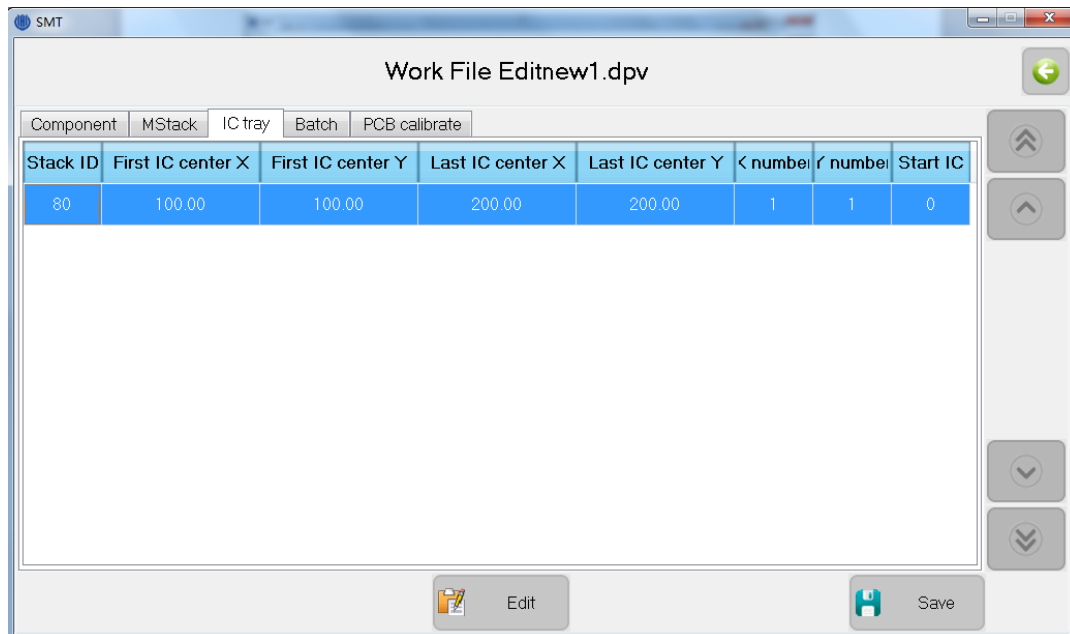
SMT

Work File Editnew1.dpv

Component | MStack | IC tray | Batch | PCB calibrate

| Stack ID | First IC center X | First IC center Y | Last IC center X | Last IC center Y | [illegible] numbe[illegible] | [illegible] numbe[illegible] | Start IC |
|---|---|---|---|---|---|---|---|
| 80 | 100.00 | 100.00 | 200.00 | 200.00 | 1 | 1 | 0 |

Edit

Save